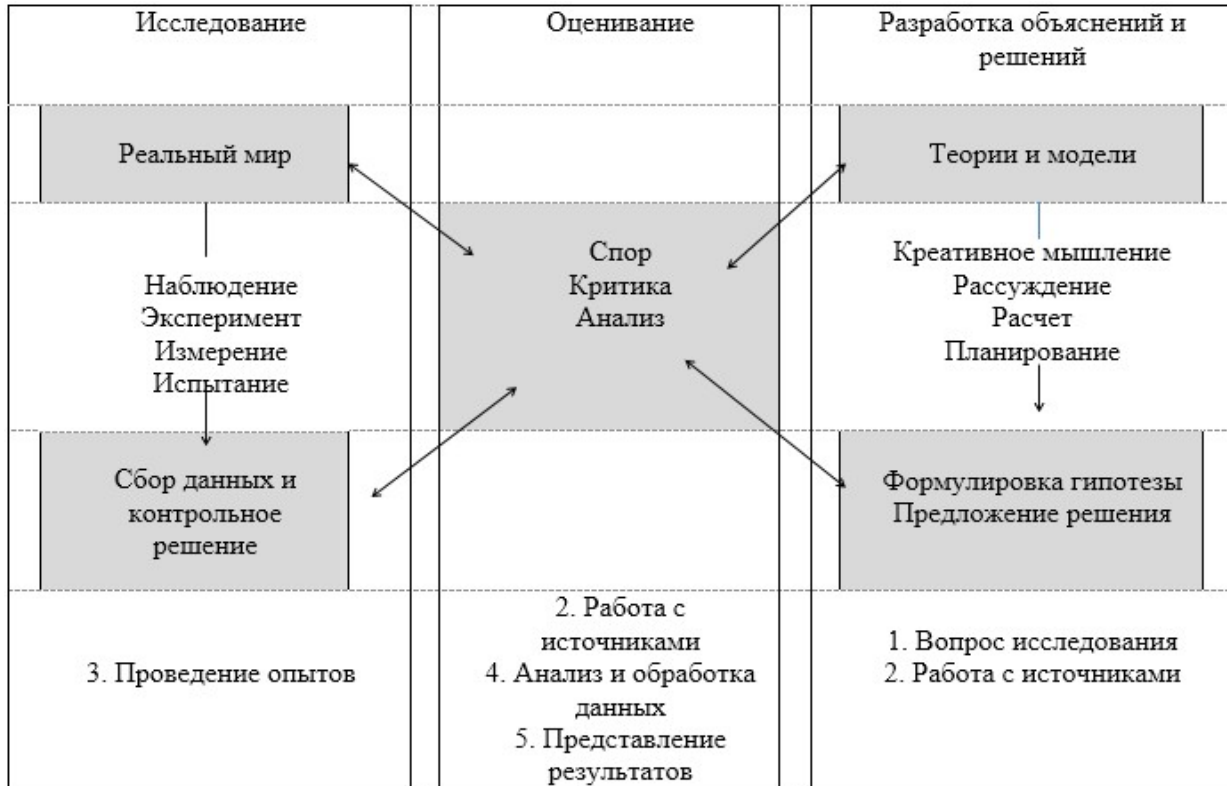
Исследование

Оценивание

Разработка объяснений и решений

Реальный мир

Теории и модели

Спор
Критика
Анализ

Наблюдение
Эксперимент
Измерение
Испытание

Креативное мышление
Рассуждение
Расчет
Планирование

Сбор данных и контрольное решение

Формулировка гипотезы
Предложение решения

3. Проведение опытов

2. Работа с источниками
4. Анализ и обработка данных
5. Представление результатов

1. Вопрос исследования
2. Работа с источниками